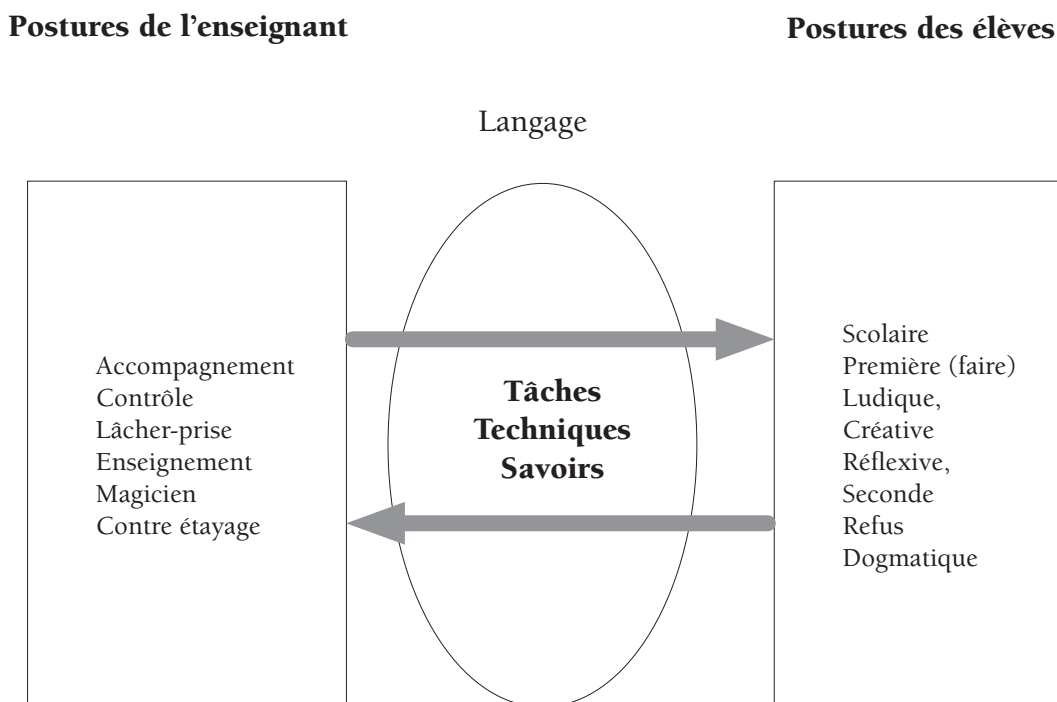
Postures de l'enseignant

Postures des élèves

Langage

Accompagnement
Contrôle
Lâcher-prise
Enseignement
Magicien
Contre étayage

Tâches
Techniques
Savoirs

Scolaire
Première (faire)
Ludique,
Créative
Réflexive,
Seconde
Refus
Dogmatique